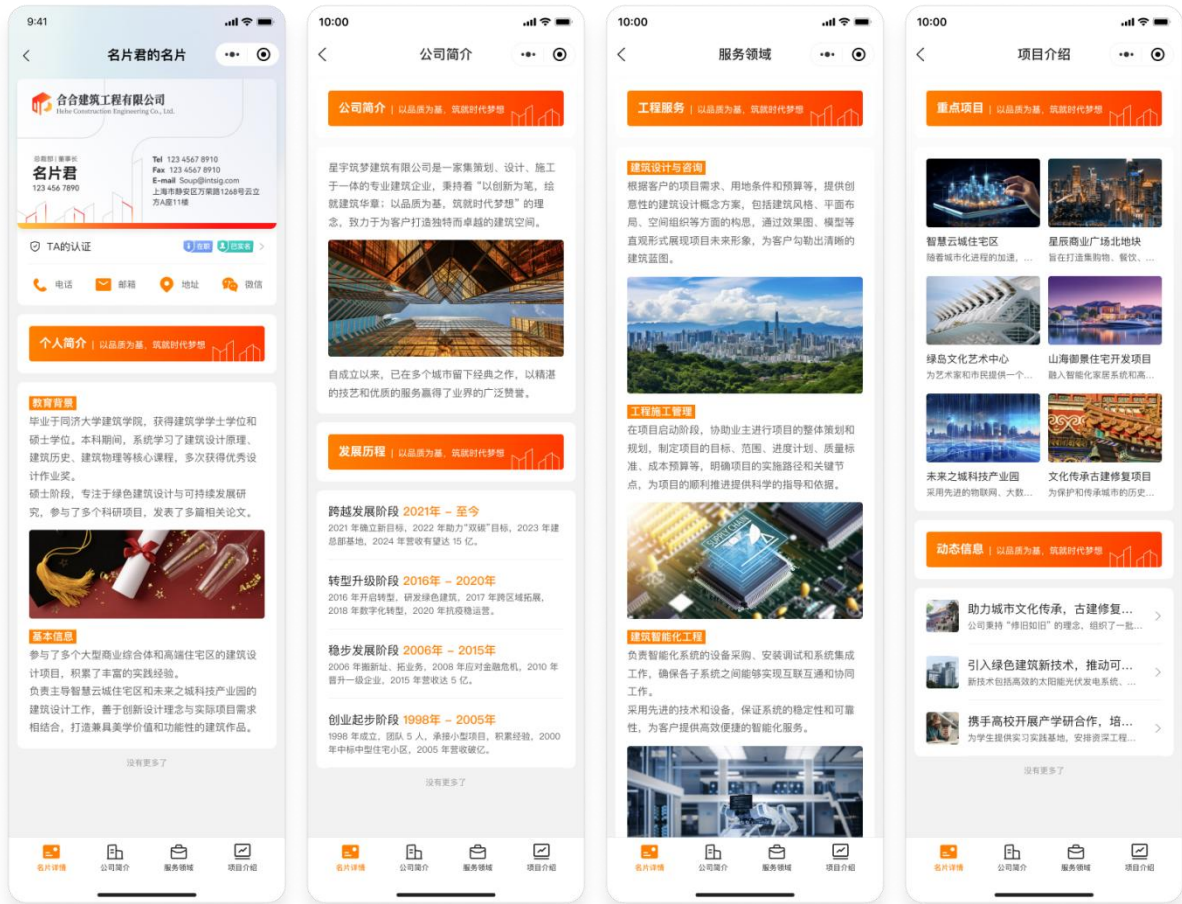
9:41

名片君的名片

合合建筑工程有限公司
Hehe Construction Engineering Co., Ltd.

总裁部 | 董事长
名片君
123 456 7890

Tel 123 4567 8910
Fax 123 4567 8910
E-mail Soup@intsig.com
上海市静安区万荣路1268号云立方A座11楼

TA的认证 已认证 已实名

电话 邮箱 地址 微信

个人简介 | 以品质为基，筑就时代梦想

教育背景
毕业于同济大学建筑学院，获得建筑学学士学位和硕士学位。本科期间，系统学习了建筑设计原理、建筑历史、建筑物理等核心课程，多次获得优秀设计作业奖。
硕士阶段，专注于绿色建筑设计与可持续发展研究，参与了多个科研项目，发表了多篇相关论文。

基本信息
参与了多个大型商业综合体和高端住宅区的建筑设计项目，积累了丰富的实践经验。
负责主导智慧云城住宅区和未来之城科技产业园的建筑设计工作，善于创新设计理念与实际项目需求相结合，打造兼具美学价值和功能性的建筑作品。

没有更多了

名片详情 公司简介 服务领域 项目介绍

10:00

公司简介

公司简介 | 以品质为基，筑就时代梦想

星宇筑梦建筑有限公司是一家集策划、设计、施工于一体的专业建筑企业，秉持着“以创新为笔，绘就建筑华章；以品质为基，筑就时代梦想”的理念，致力于为客户打造独特而卓越的建筑空间。

自成立以来，已在多个城市留下经典之作，以精湛的技艺和优质的服务赢得了业界的广泛赞誉。

发展历程 | 以品质为基，筑就时代梦想

跨越发展阶段 2021年 - 至今
2021 年确立新目标，2022 年助力“双碳”目标，2023 年建总部基地，2024 年营收有望达 15 亿。

转型升级阶段 2016年 - 2020年
2016 年开启转型，研发绿色建筑，2017 年跨区域拓展，2018 年数字化转型，2020 年抗疫稳运营。

稳步发展阶段 2006年 - 2015年
2006 年搬新址、拓业务，2008 年应对金融危机，2010 年晋升一级企业，2015 年营收达 5 亿。

创业起步阶段 1998年 - 2005年
1998 年成立，团队 5 人，承接小型项目，积累经验，2000 年中标中型住宅小区，2005 年营收破亿。

没有更多了

名片详情 公司简介 服务领域 项目介绍

10:00

服务领域

工程服务 | 以品质为基，筑就时代梦想

建筑设计与咨询
根据客户的项目需求、用地条件和预算等，提供创意性的建筑设计概念方案，包括建筑风格、平面布局、空间组织等方面的构思，通过效果图、模型等直观形式展现项目未来形象，为客户勾勒出清晰的建筑蓝图。

工程施工管理
在项目启动阶段，协助业主进行项目的整体策划和规划，制定项目的目标、范围、进度计划、质量标准、成本预算等，明确项目的实施路径和关键节点，为项目的顺利推进提供科学的指导和依据。

建筑智能化工程
负责智能化系统的设备采购、安装调试和系统集成工作，确保各子系统之间能够实现互联互通和协同工作。
采用先进的技术和设备，保证系统的稳定性和可靠性，为客户提供高效便捷的智能化服务。

名片详情 公司简介 服务领域 项目介绍

10:00

项目介绍

重点项目 | 以品质为基，筑就时代梦想

智慧云城住宅区
随着城市化进程的加速，...

星辰商业广场北地块
旨在打造集购物、餐饮、...

绿岛文化艺术中心
为艺术家和市民提供一个...

山海御景住宅开发项目
融入智能化家居系统和高...

未来之城科技产业园
采用先进的物联网、大数...

文化传承古建修复项目
为保护和传承城市的历史...

动态信息 | 以品质为基，筑就时代梦想

助力城市文化传承，古建修复...
公司秉持“修旧如旧”的理念，组织了一批...

引入绿色建筑新技术，推动可...
新技术包括高效的太阳能光伏发电系统、...

携手高校开展产学研合作，培...
为学生提供实习实践基地，安排资深工程...

没有更多了

名片详情 公司简介 服务领域 项目介绍